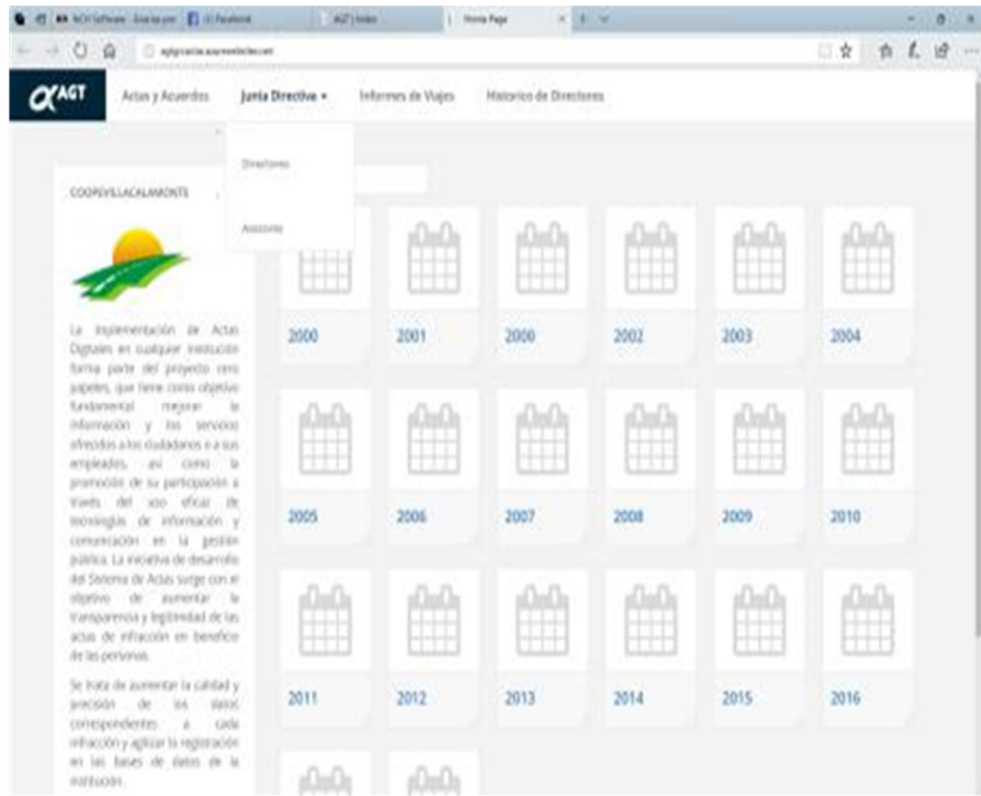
NCH Software - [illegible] | Facebook | AGT | Index | Home Page

aplicacion.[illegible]

AGT Actas y Acuerdos Junta Directiva ▾ Informes de Viajes Historico de Directores

Directores

Asesores

COOPEVILLACALAMONTE

La implementación de Actas Digitales en cualquier institución forma parte del proyecto cero papeles, que tiene como objetivo fundamental mejorar la información y los servicios ofrecidos a los ciudadanos e a sus empleados, así como la promoción de su participación a través del uso eficaz de tecnologías de información y comunicación en la gestión pública. La iniciativa de desarrollo del Sistema de Actas surge con el objetivo de aumentar la transparencia y legitimidad de las actas de infracción en beneficio de las personas.

Se trata de aumentar la calidad y precisión de los datos correspondientes a cada infracción y agilizar la registración en las bases de datos de la institución.

2000 2001 2000 2002 2003 2004

2005 2006 2007 2008 2009 2010

2011 2012 2013 2014 2015 2016